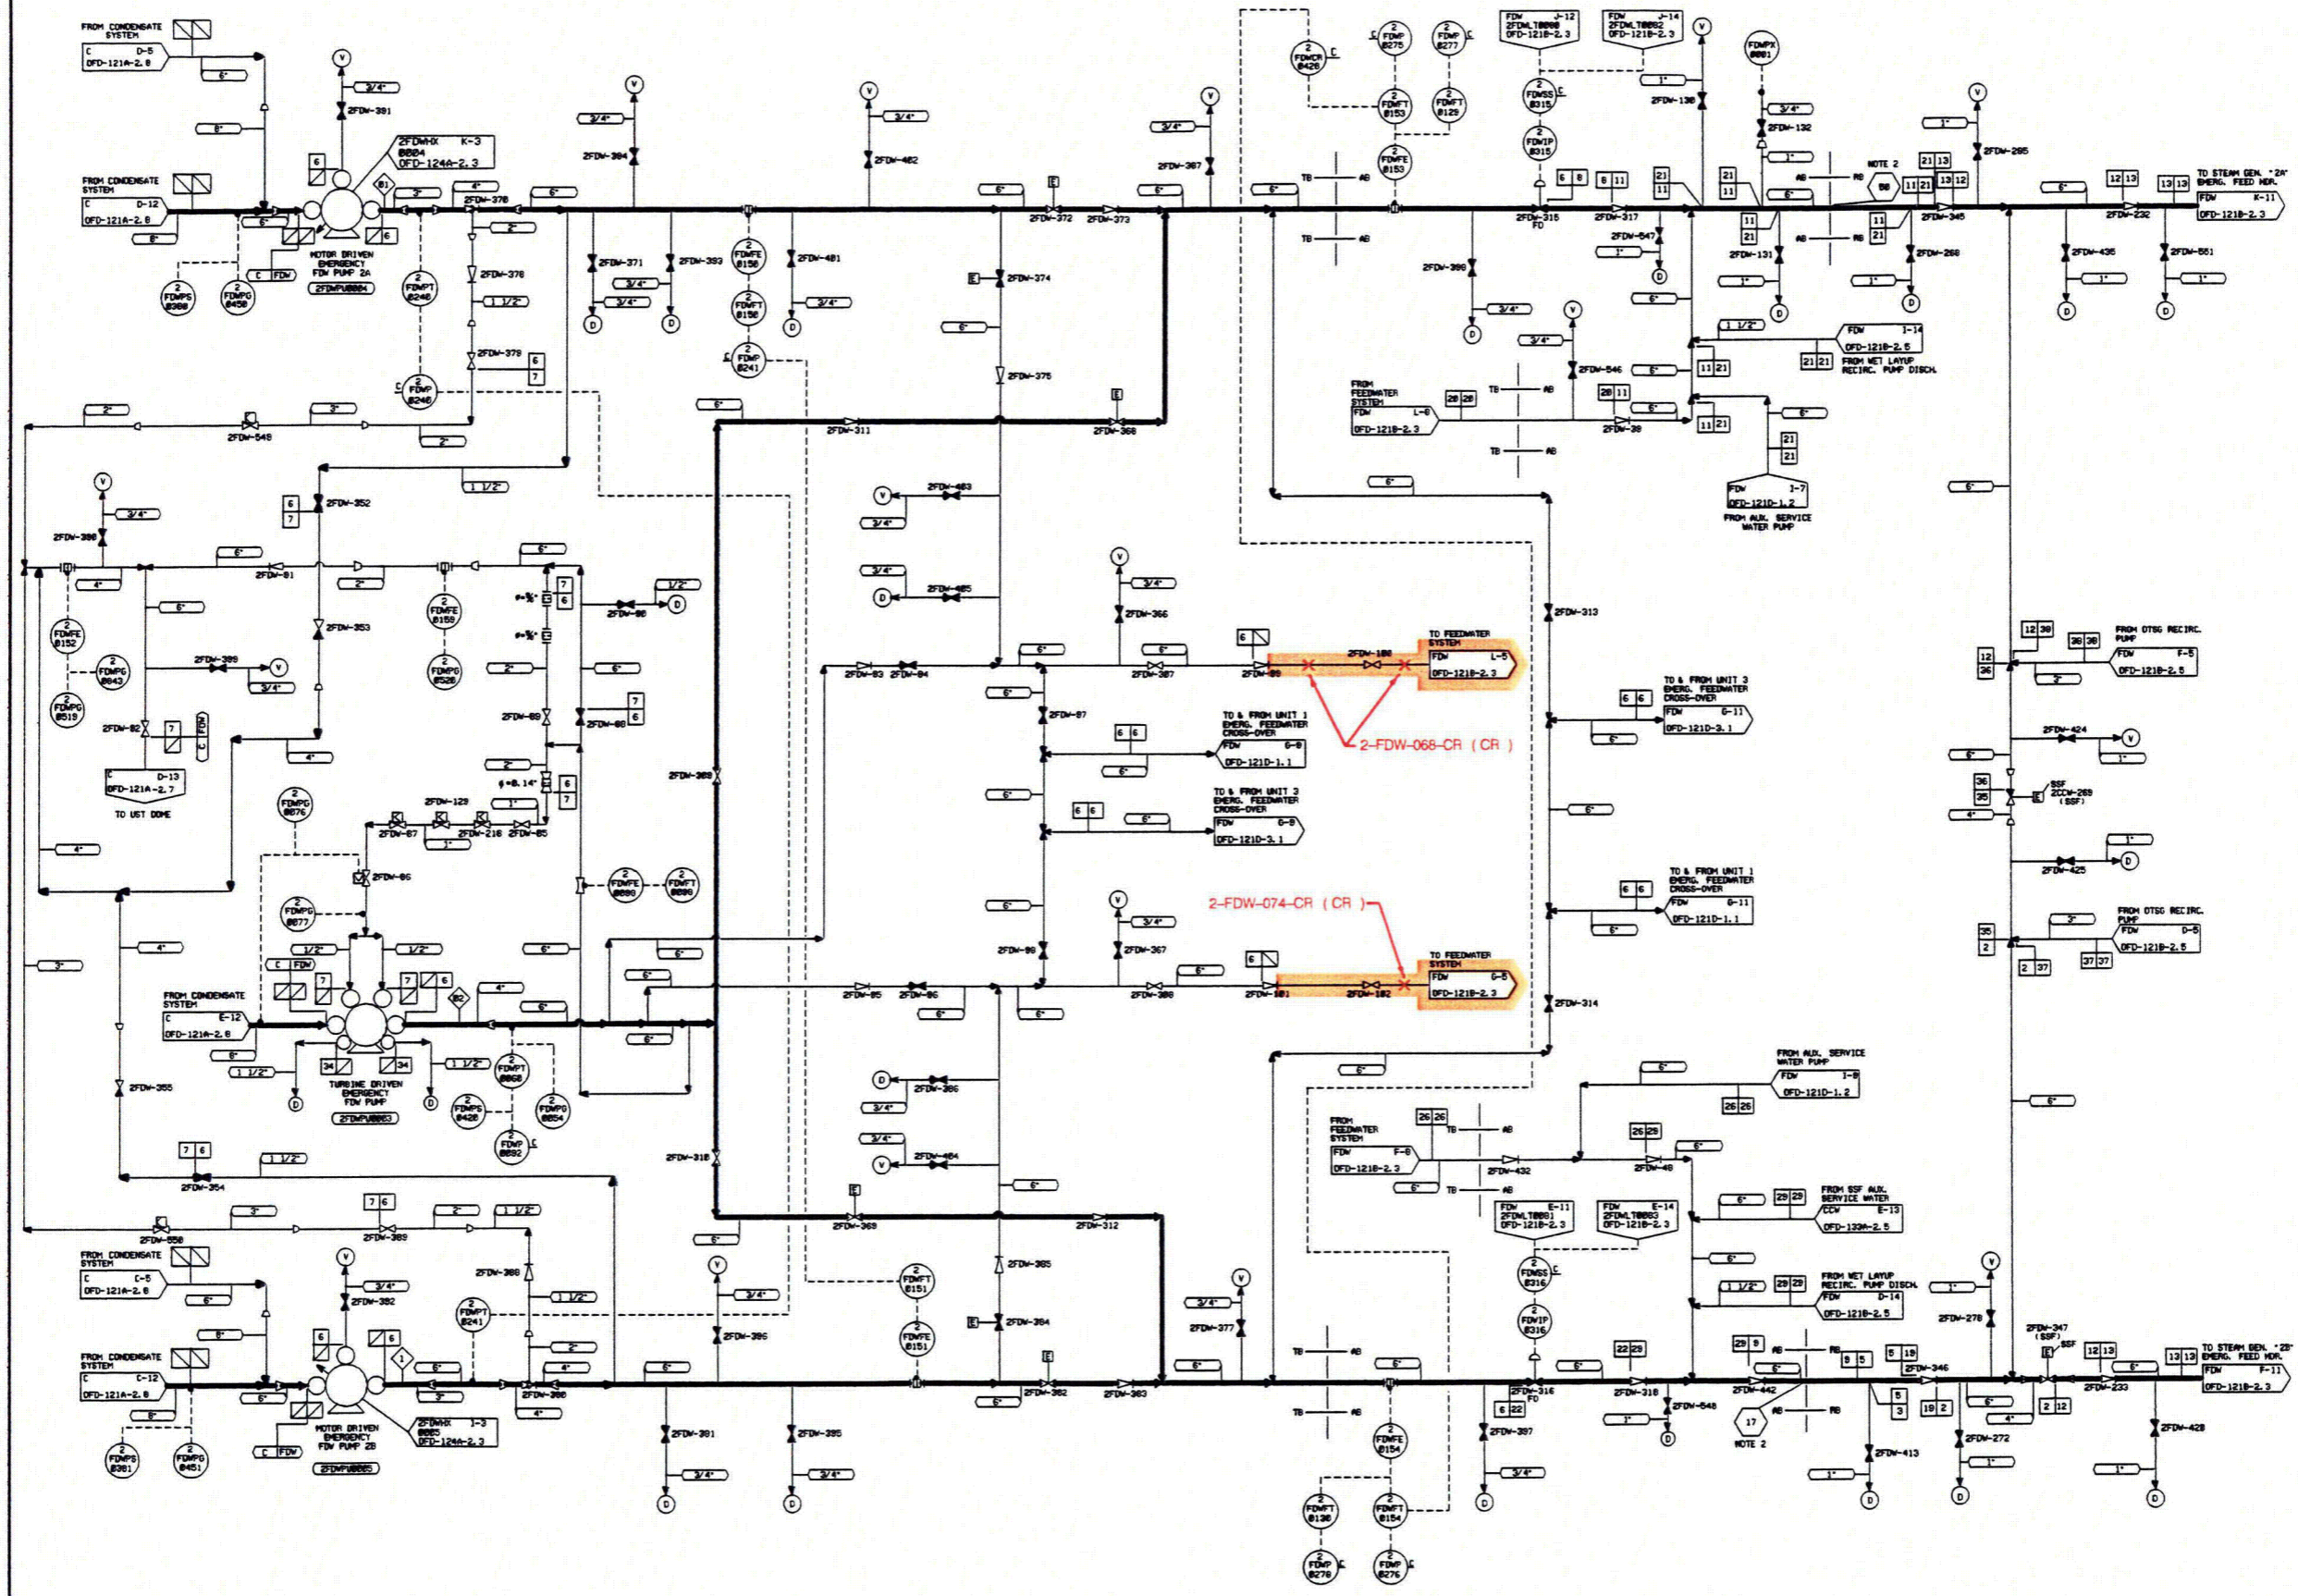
FROM CONDENSATE SYSTEM
C D-5
OFD-121A-2.8

FROM CONDENSATE SYSTEM
C D-12
OFD-121A-2.8

2FDW-391
2FDWHX K-3
0004
OFD-124A-2.3

MOTOR DRIVEN EMERGENCY FDW PUMP 2A
2FDWPU0004

2 FDWPS 0300
2 FDWPG 0450
2 FDWPT 0240
2 FDWP 0240

2FDW-370
2FDW-376
2FDW-378
2FDW-384
2FDW-402
2FDW-371
2FDW-393
2 FDWFE 0156
2 FDWFT 0156
2 FDWP 0241
2FDW-401
2FDW-372
2FDW-373
2FDW-374
2FDW-375
2FDW-311
2FDW-368
2FDW-387

2 FDWCR 0420
2 FDWP 0275
2 FDWP 0277
2 FDWFT 0153
2 FDWFT 0129
2 FDWFE 0153

FDW J-12
2FDWLT0000
OFD-121B-2.3
FDW J-14
2FDWLT0002
OFD-121B-2.3

2 FDWSS 0315
2 FDWIP 0315
2FDW-315 FO
2FDW-317
2FDW-547
2FDW-130
2 FDWPX 0001
2FDW-132
NOTE 2
2FDW-131
2FDW-345
2FDW-285
2FDW-232
2FDW-266
2FDW-435
2FDW-561
TO STEAM GEN. "2A" EMERG. FEED HDR.
FDW K-11
OFD-121B-2.3

2FDW-398
2FDW-546
FROM FEEDWATER SYSTEM
FDW L-6
OFD-121B-2.3
2FDW-38
FDW I-14
OFD-121B-2.5
FROM WET LAYUP RECIRC. PUMP DISCH.
FDW I-7
OFD-121D-1.2
FROM AUX. SERVICE WATER PUMP

2FDW-548
2FDW-380
2FDW-352
2FDW-81
2FDW-353
2 FDWFE 0152
2 FDWPG 0043
2 FDWPG 0519
2FDW-399
2 FDWFE 0155
2 FDWPG 0520
2FDW-90
2FDW-89
2FDW-88
2FDW-82
C D-13
OFD-121A-2.7
TO UST DOME
2 FDWPG 0076
2FDW-87
2FDW-129
2FDW-216
2FDW-85
2FDW-86
2 FDWPG 0077
2 FDWFE 0080
2 FDWFT 0080

2FDW-403
2FDW-405
2FDW-366
2FDW-83
2FDW-84
2FDW-307
2FDW-69
2FDW-100
TO FEEDWATER SYSTEM
FDW L-5
OFD-121B-2.3
2-FDW-068-CR ( CR )
2FDW-67
TO & FROM UNIT 1 EMERG. FEEDWATER CROSS-OVER
FDW G-8
OFD-121D-1.1
TO & FROM UNIT 3 EMERG. FEEDWATER CROSS-OVER
FDW G-9
OFD-121D-3.1
2FDW-309
2FDW-313
TO & FROM UNIT 3 EMERG. FEEDWATER CROSS-OVER
FDW G-11
OFD-121D-3.1
TO & FROM UNIT 1 EMERG. FEEDWATER CROSS-OVER
FDW G-11
OFD-121D-1.1
FROM OTSG RECIRC. PUMP
FDW F-5
OFD-121B-2.5
2FDW-424
SSF 2CCW-269 (SSF)
2FDW-425
FROM OTSG RECIRC. PUMP
FDW D-5
OFD-121B-2.5

2-FDW-074-CR ( CR )
2FDW-367
2FDW-99
2FDW-95
2FDW-96
2FDW-308
2FDW-101
2FDW-102
TO FEEDWATER SYSTEM
FDW G-5
OFD-121B-2.3
2FDW-314

FROM CONDENSATE SYSTEM
C E-12
OFD-121A-2.8
TURBINE DRIVEN EMERGENCY FDW PUMP
2FDWPU0003
2 FDWPT 0060
2 FDWPS 0420
2 FDWPG 0054
2 FDWP 0092
2FDW-355
2FDW-354
2FDW-386
2FDW-404
2FDW-310
2FDW-369
2FDW-312
FROM AUX. SERVICE WATER PUMP
FDW I-8
OFD-121D-1.2
FROM FEEDWATER SYSTEM
FDW F-8
OFD-121B-2.3
2FDW-432
2FDW-48
FDW E-11
2FDWLT0001
OFD-121B-2.3
FDW E-14
2FDWLT0003
OFD-121B-2.3
FROM SSF AUX. SERVICE WATER
CCW E-13
OFD-133A-2.5
FROM WET LAYUP RECIRC. PUMP DISCH.
FDW D-14
OFD-121B-2.5

2FDW-550
2FDW-389
FROM CONDENSATE SYSTEM
C C-5
OFD-121A-2.8
2FDW-382
2FDW-388
2 FDWPT 0241
FROM CONDENSATE SYSTEM
C C-12
OFD-121A-2.8
2FDW-390
2FDWHX I-3
0005
OFD-124A-2.3
MOTOR DRIVEN EMERGENCY FDW PUMP 2B
2FDWPU0005
2 FDWPS 0301
2 FDWPG 0451
2FDW-396
2 FDWFT 0151
2 FDWFE 0151
2FDW-385
2FDW-394
2FDW-362
2FDW-363
2FDW-381
2FDW-395
2FDW-377
2 FDWSS 0316
2 FDWIP 0316
2FDW-316 FO
2FDW-318
2FDW-549
2FDW-397
2 FDWFE 0154
2 FDWFT 0130
2 FDWFT 0154
2 FDWP 0276
2 FDWP 0276
2FDW-442
NOTE 2
2FDW-413
2FDW-346
2FDW-272
2FDW-278
2FDW-347 (SSF)
SSF
2FDW-233
2FDW-428
TO STEAM GEN. "2B" EMERG. FEED HDR.
FDW F-11
OFD-121B-2.3